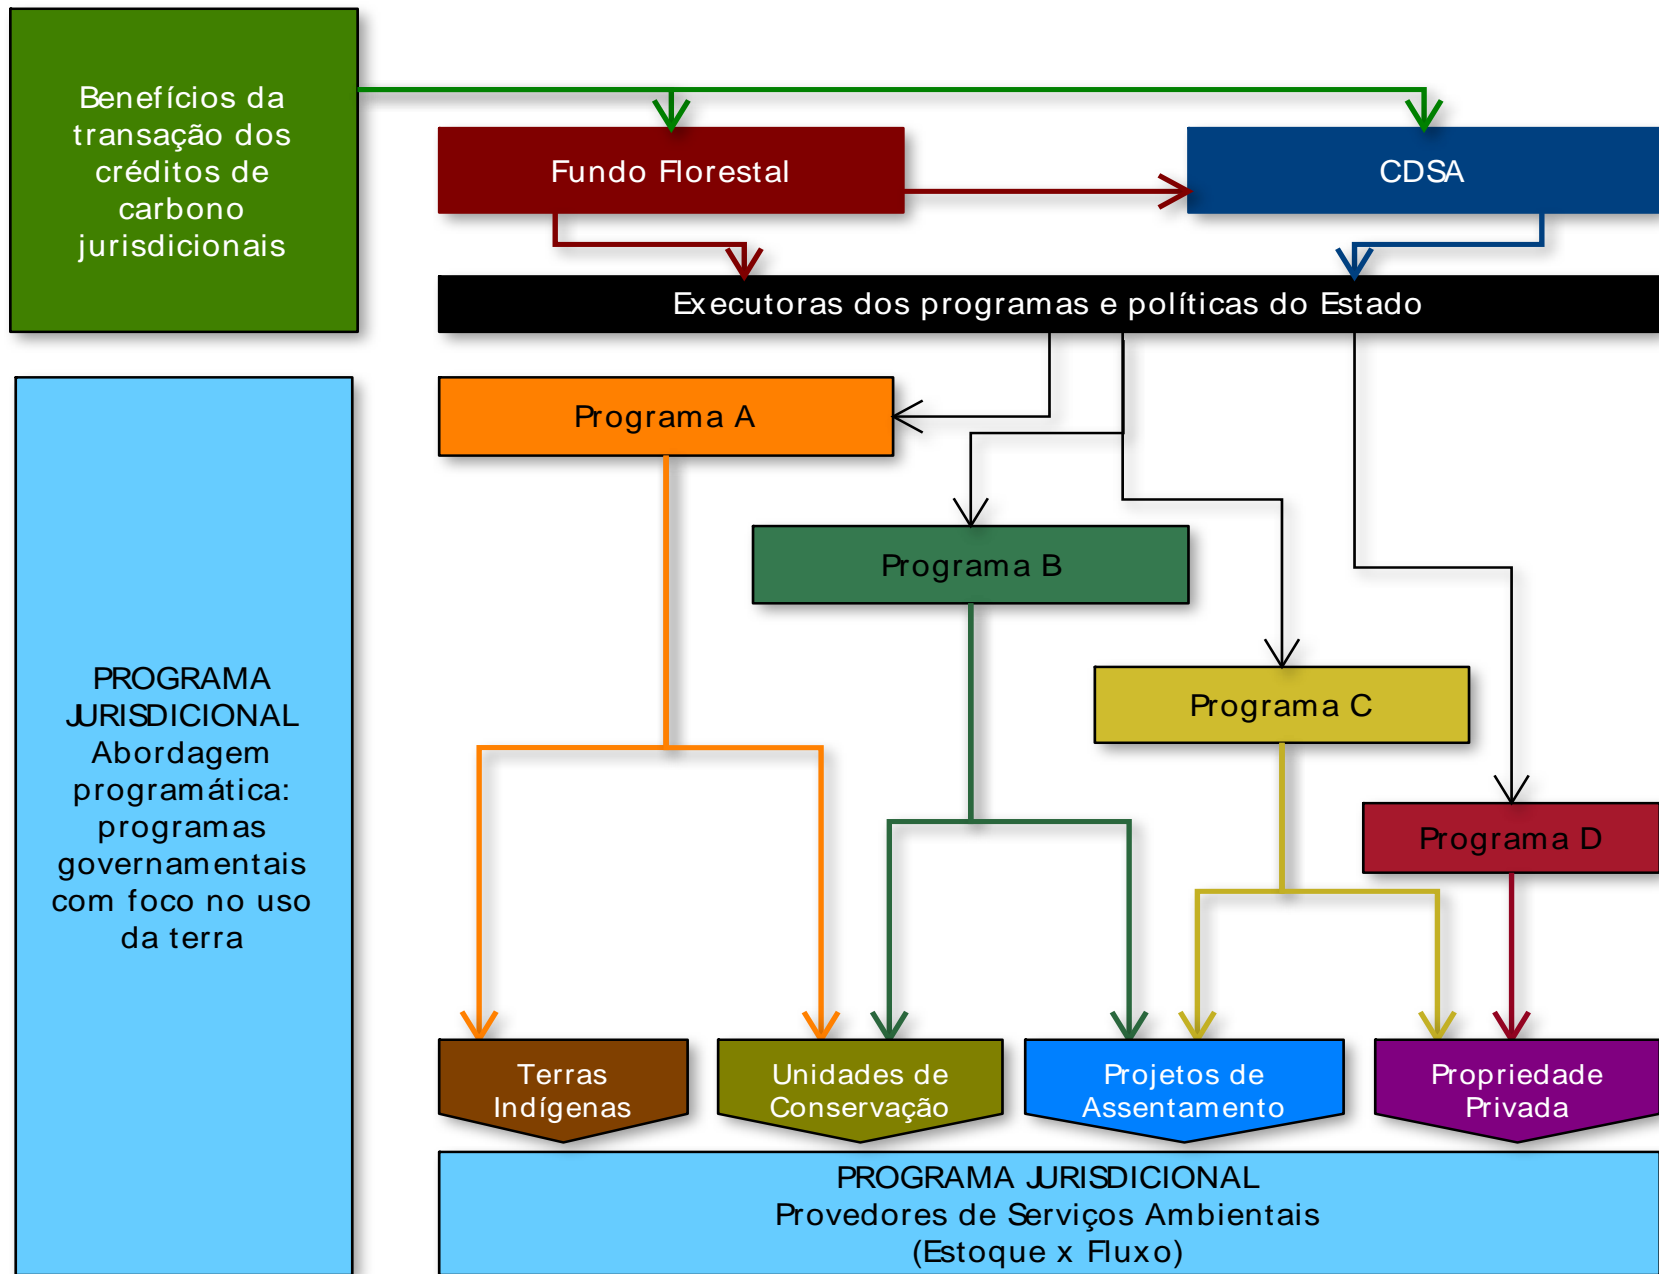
Benefícios da transação dos créditos de carbono jurisdicionais

Fundo Florestal

CDSA

Executoras dos programas e políticas do Estado

Programa A

Programa B

Programa C

Programa D

PROGRAMA JURISDICIONAL
Abordagem programática: programas governamentais com foco no uso da terra

Terras Indígenas

Unidades de Conservação

Projetos de Assentamento

Propriedade Privada

PROGRAMA JURISDICIONAL
Provedores de Serviços Ambientais
(Estoque x Fluxo)